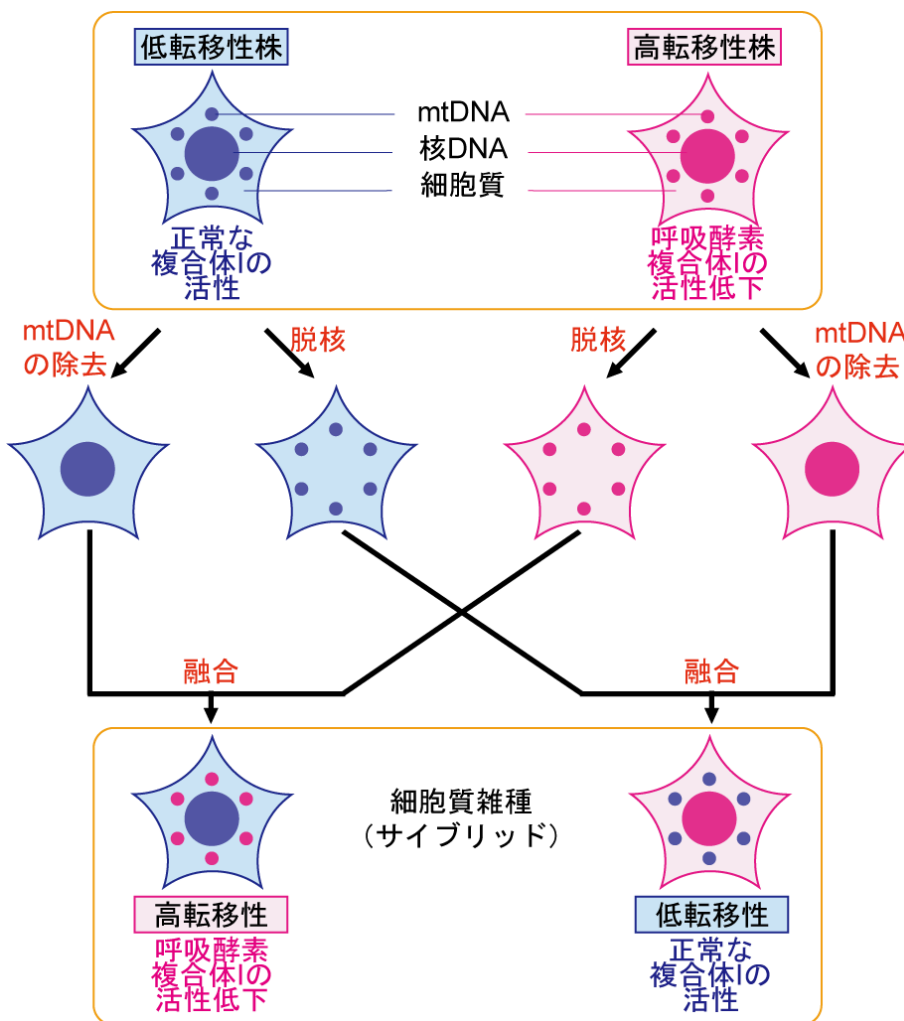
低転移性株

高転移性株

mtDNA

核DNA

細胞質

正常な複合体Iの活性

呼吸酵素複合体Iの活性低下

mtDNAの除去

脱核

脱核

mtDNAの除去

融合

融合

細胞質雑種（サイブリッド）

高転移性

呼吸酵素複合体Iの活性低下

低転移性

正常な複合体Iの活性